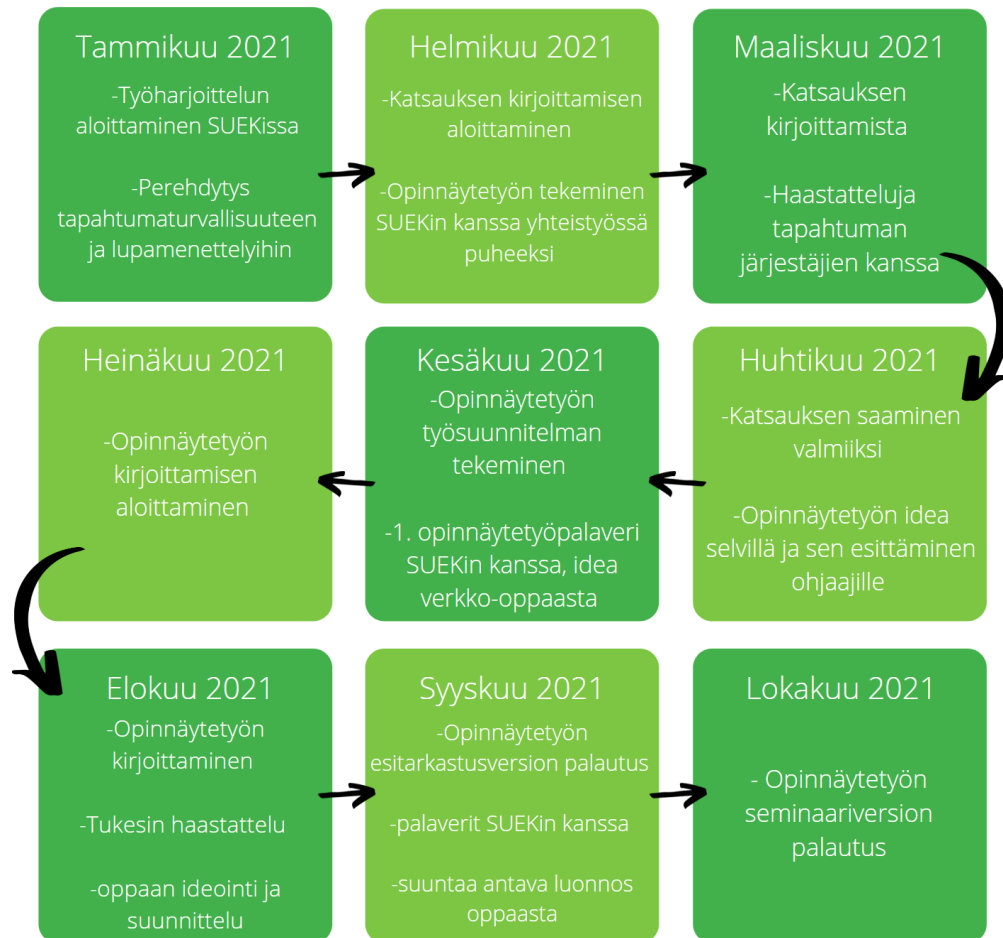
Tammikuu 2021
-Työharjoittelun aloittaminen SUEKissa

-Perehdytys tapahtumaturvallisuuteen ja lupamenettelyihin

Helmikuu 2021
-Katsauksen kirjoittamisen aloittaminen

-Opinnäytetyön tekeminen SUEKin kanssa yhteistyössä puheeksi

Maaliskuu 2021
-Katsauksen kirjoittamista

-Haastatteluja tapahtuman järjestäjien kanssa

Huhtikuu 2021
-Katsauksen saaminen valmiiksi

-Opinnäytetyön idea selvillä ja sen esittäminen ohjaajille

Kesäkuu 2021
-Opinnäytetyön työsuunnitelman tekeminen

-1. opinnäytetyöpalaveri SUEKin kanssa, idea verkko-oppaasta

Heinäkuu 2021

-Opinnäytetyön kirjoittamisen aloittaminen

Elokuu 2021
-Opinnäytetyön kirjoittaminen

-Tukesin haastattelu

-oppaan ideointi ja suunnittelu

Syyskuu 2021
-Opinnäytetyön esitarkastusversion palautus

-palaverit SUEKin kanssa

-suuntaa antava luonnos oppaasta

Lokakuu 2021

- Opinnäytetyön seminaariversion palautus